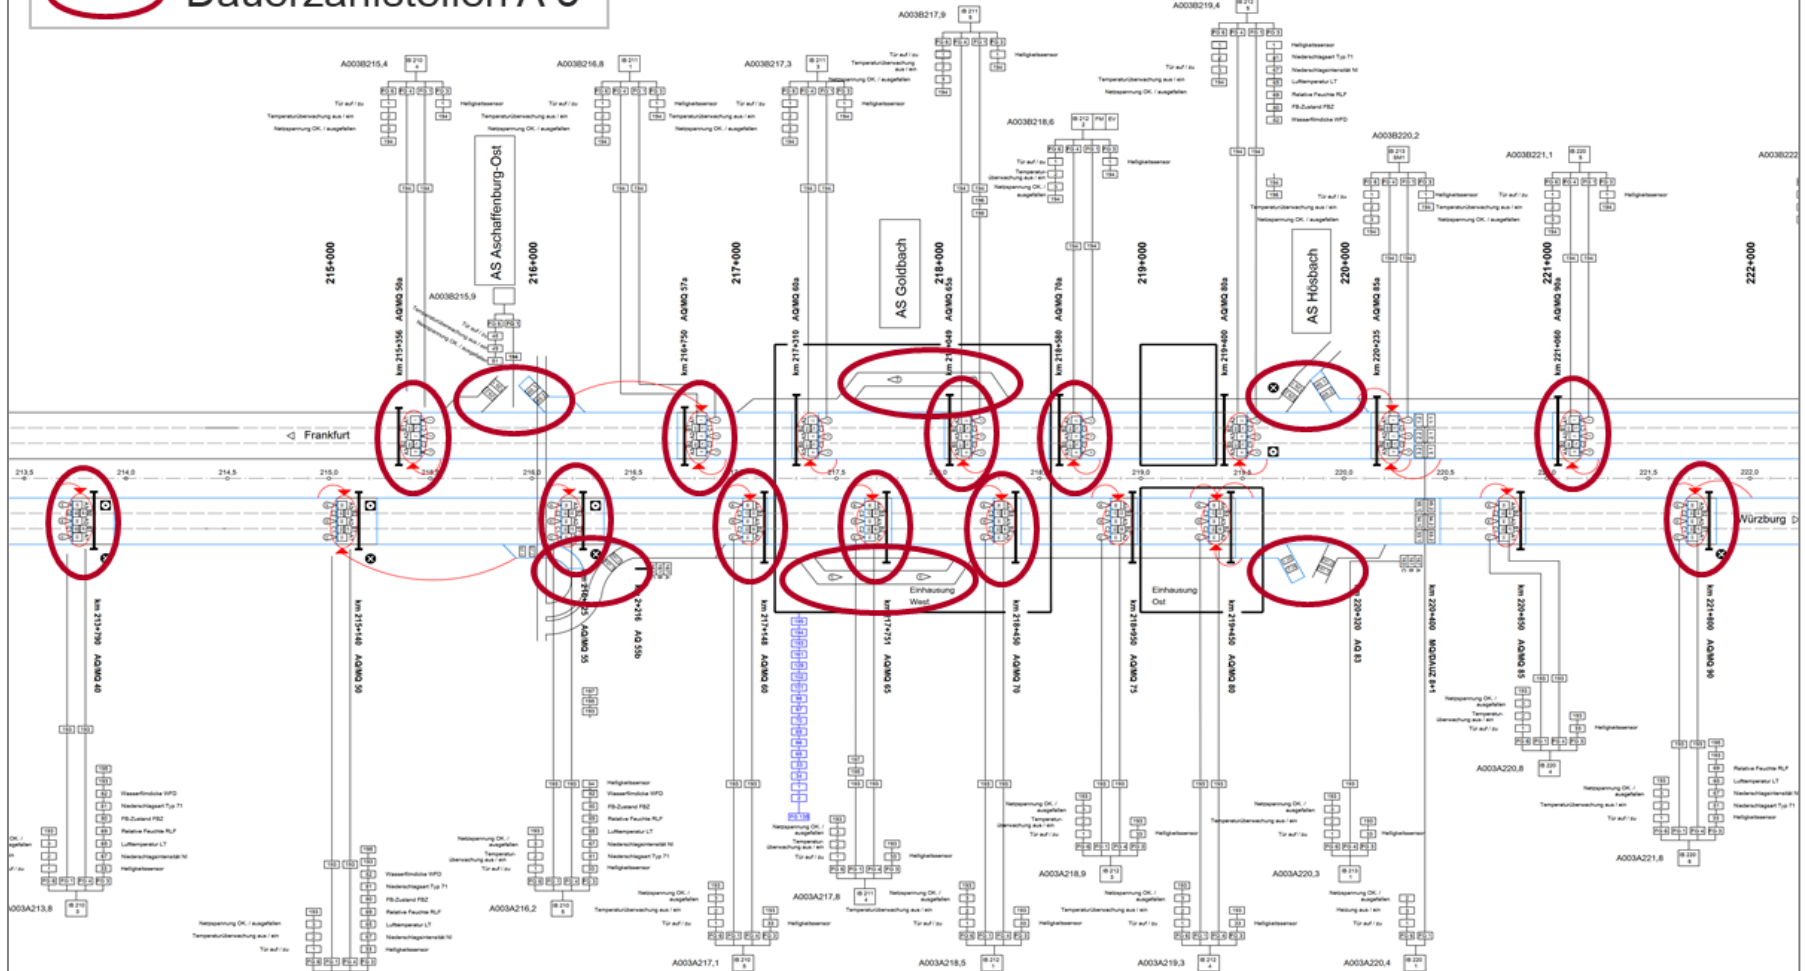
Dauerzählstellen A 3

A003B215,4
A003B216,8
A003B217,3
A003B217,9
A003B218,6
A003B219,4
A003B220,2
A003B221,1
A003B222

Tür auf / zu
Temperaturüberwachung aus / ein
Netzspannung OK / ausgefallen
Helligkeitssensor
Niederschlagsart Typ 71
Niederschlagsintensität NI
Lufttemperatur LT
Relative Feuchte RLF
FB-Zustand FBZ
Wasserfilmdicke WFD

AS Aschaffenburg-Ost
AS Goldbach
AS Hösbach

215+000
216+000
217+000
218+000
219+000
220+000
221+000
222+000

A003B215,9

km 215+356 AQ/MQ 50a
km 216+750 AQ/MQ 57a
km 217+310 AQ/MQ 60a
km 218+049 AQ/MQ 65a
km 218+580 AQ/MQ 70a
km 219+400 AQ/MQ 80a
km 220+235 AQ/MQ 85a
km 221+060 AQ/MQ 90a

Frankfurt
Würzburg

213,5
214,0
214,5
215,0
215,5
216,0
216,5
217,0
217,5
218,0
218,5
219,0
219,5
220,0
220,5
221,0
221,5
222,0

Einhausung West
Einhausung Ost

km 213+790 AQ/MQ 40
km 215+140 AQ/MQ 50
km 216+025 AQ/MQ 55
km 216+216 AQ 55b
km 217+144 AQ/MQ 60
km 217+751 AQ/MQ 65
km 218+450 AQ/MQ 70
km 218+950 AQ/MQ 75
km 219+450 AQ/MQ 80
km 220+320 AQ 83
km 220+400 MQ/DAUZ 8+1
km 220+850 AQ/MQ 85
km 221+800 AQ/MQ 90

A003A213,8
A003A216,2
A003A217,1
A003A217,8
A003A218,5
A003A218,9
A003A219,3
A003A220,3
A003A220,4
A003A220,8
A003A221,8